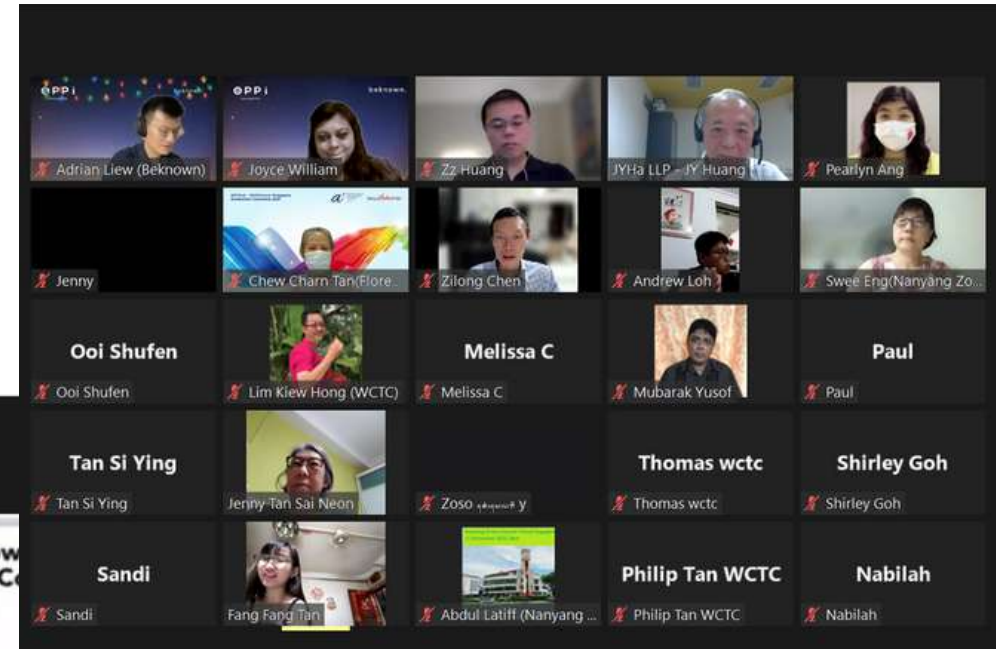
OPPi

OPPi

beknown

Adrian Liew (Beknown)

Joyce William

Zz Huang

JYHa LLP - JY Huang

Pearlyn Ang

Jenny

Chew Charn Tan(Flore...

Zilong Chen

Andrew Loh

Swee Eng(Nanyang Zo...

Ooi Shufen

Ooi Shufen

Lim Kiew Hong (WCTC)

Melissa C

Melissa C

Mubarak Yusof

Paul

Paul

Tan Si Ying

Tan Si Ying

Jenny Tan Sai Neon

Zoso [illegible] y

Thomas wctc

Thomas wctc

Shirley Goh

Shirley Goh

Sandi

Sandi

Fang Fang Tan

Abdul Latiff (Nanyang ...

Philip Tan WCTC

Philip Tan WCTC

Nabilah

Nabilah